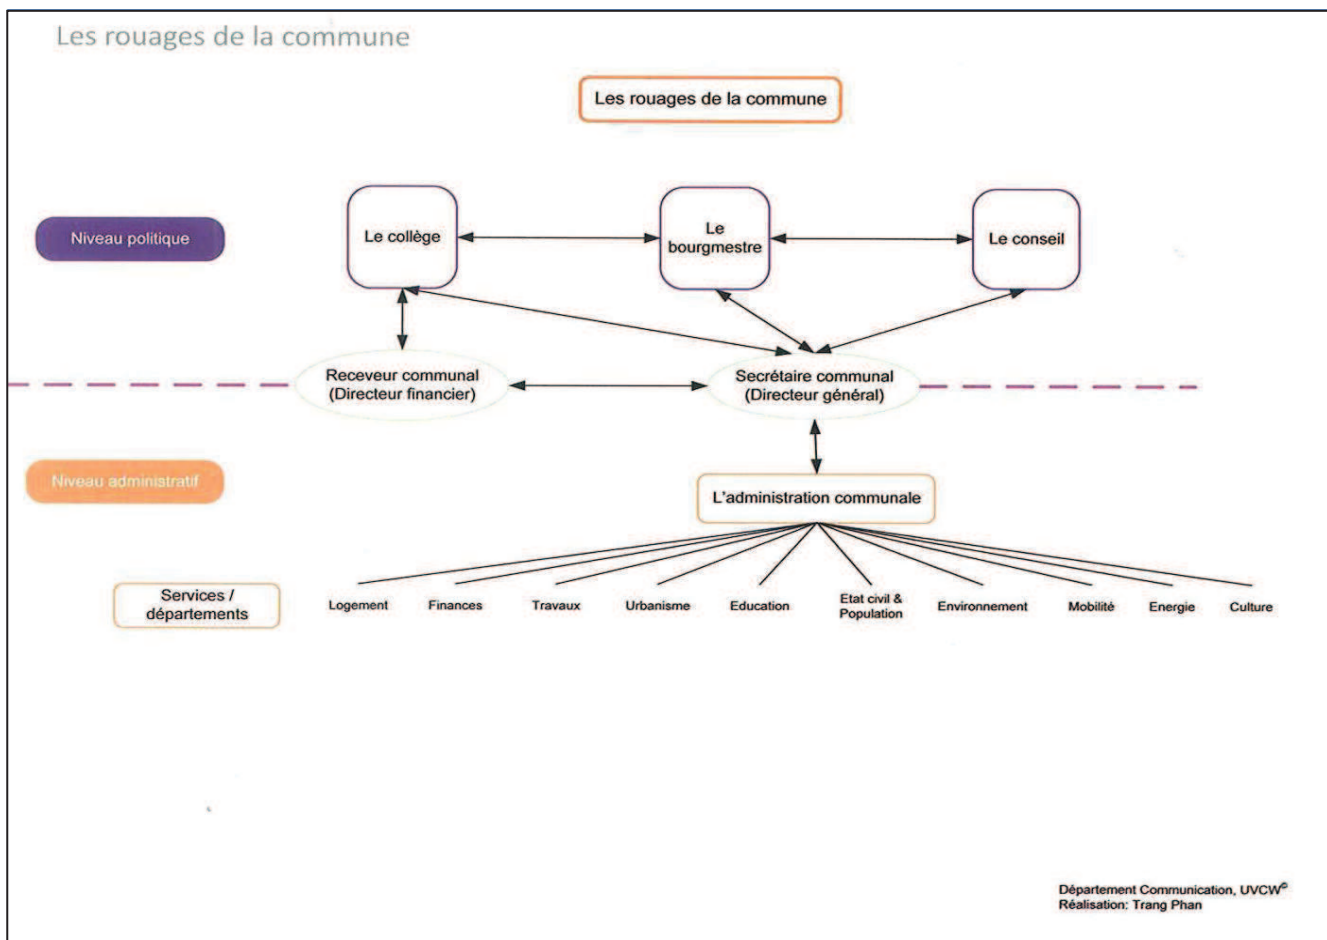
Les rouages de la commune

Les rouages de la commune

Niveau politique

Le collège

Le bourgmestre

Le conseil

Receveur communal (Directeur financier)

Secrétaire communal (Directeur général)

Niveau administratif

L'administration communale

Services / départements

Logement

Finances

Travaux

Urbanisme

Education

Etat civil & Population

Environnement

Mobilité

Energie

Culture

Département Communication, UVCW©
Réalisation: Trang Phan